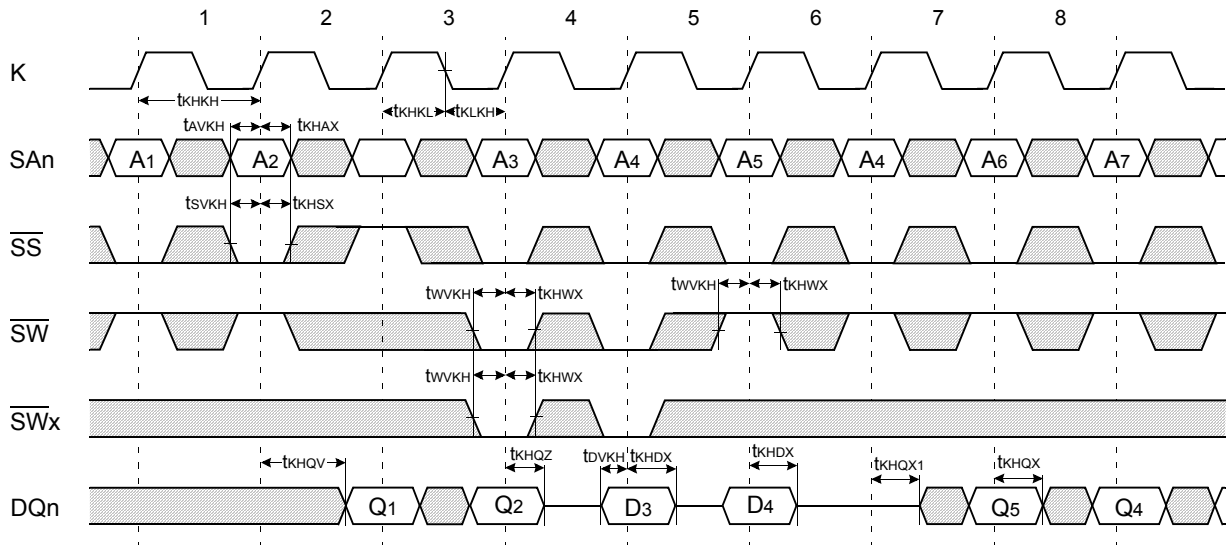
1 2 3 4 5 6 7 8

K

$t_{KHKH}$

$t_{KHKL}$ $t_{KLKH}$

$t_{AVKH}$ $t_{KHAX}$

SAn

A1 A2 A3 A4 A5 A4 A6 A7

$t_{SVKH}$ $t_{KHSX}$

$\overline{SS}$

$t_{WVKH}$ $t_{KHWX}$

$t_{WVKH}$ $t_{KHWX}$

$\overline{SW}$

$t_{WVKH}$ $t_{KHWX}$

$\overline{SW}x$

$t_{KHQV}$

$t_{KHQZ}$

$t_{DVKH}$ $t_{KHDX}$

$t_{KHDX}$

$t_{KHQX1}$

$t_{KHQX}$

DQn

Q1 Q2 D3 D4 Q5 Q4